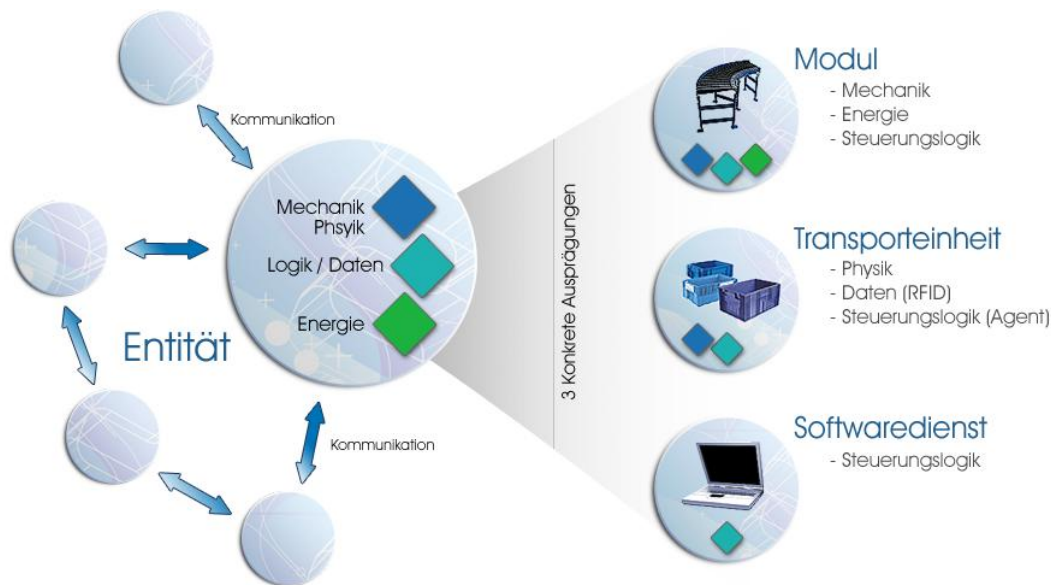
Kommunikation

Mechanik
Phsyik

Logik / Daten

Energie

Entität

Kommunikation

3 Konkrete Ausprägungen

Modul
- Mechanik
- Energie
- Steuerungslogik

Transporteinheit
- Physik
- Daten (RFID)
- Steuerungslogik (Agent)

Softwaredienst
- Steuerungslogik